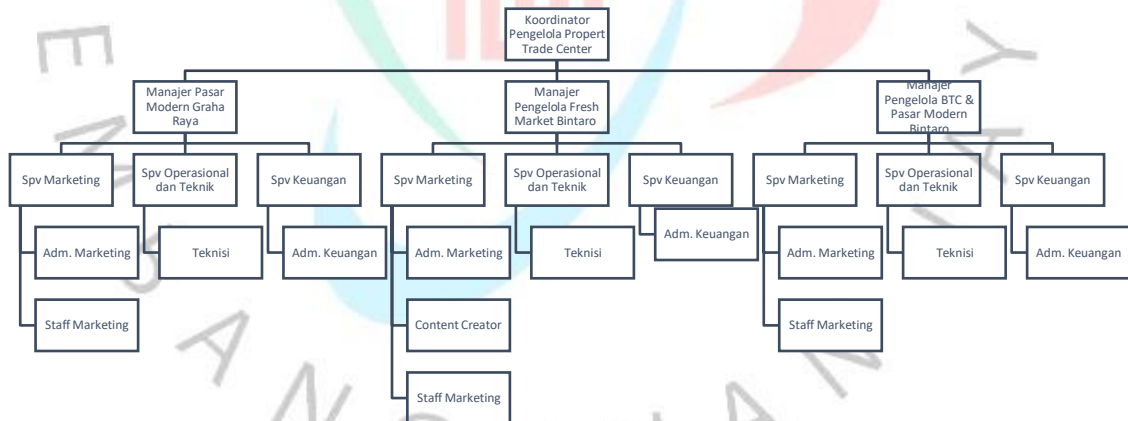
Koordinator Pengelola Propert Trade Center

Manajer Pasar Modern Graha Raya

Manajer Pengelola Fresh Market Bintaro

Manajer Pengelola BTC & Pasar Modern Bintaro

Spv Marketing

Spv Operasional dan Teknik

Spv Keuangan

Spv Marketing

Spv Operasional dan Teknik

Spv Keuangan

Spv Marketing

Spv Operasional dan Teknik

Spv Keuangan

Adm. Marketing

Teknisi

Adm. Keuangan

Adm. Marketing

Teknisi

Adm. Keuangan

Adm. Marketing

Teknisi

Adm. Keuangan

Staff Marketing

Content Creator

Staff Marketing

Staff Marketing